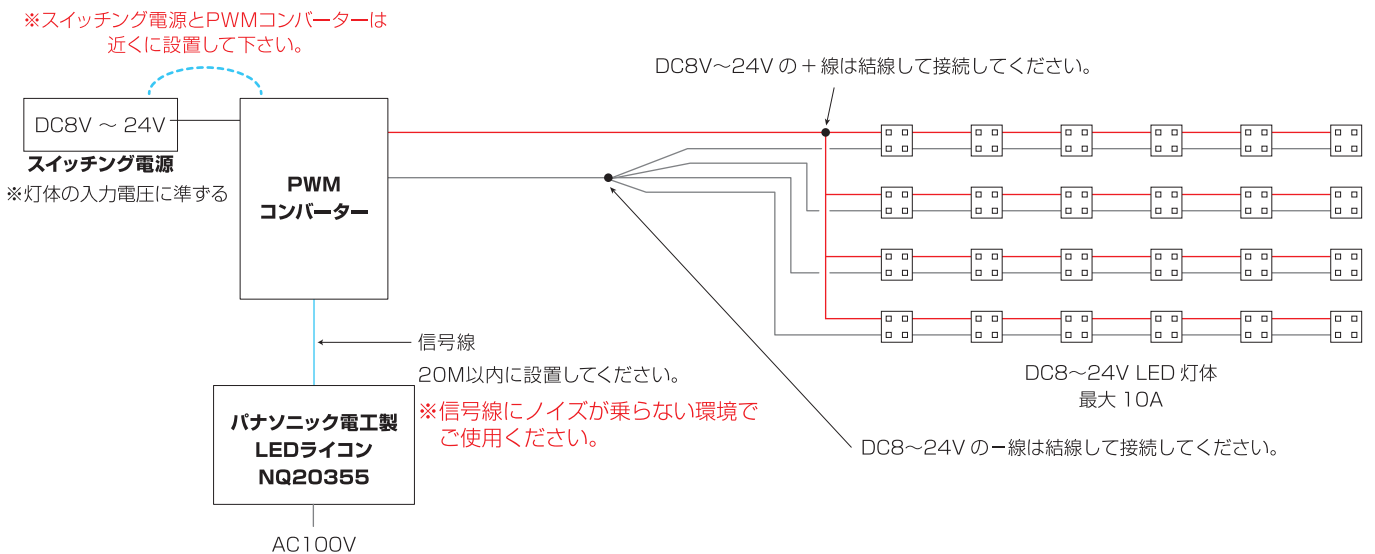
※スイッチング電源とPWMコンバーターは
近くに設置して下さい。

DC8V ～ 24V

スイッチング電源
※灯体の入力電圧に準ずる

PWM
コンバーター

DC8V～24V の＋線は結線して接続してください。

信号線
20M以内に設置してください。

パナソニック電工製
LEDライコン
NQ20355

※信号線にノイズが乗らない環境で
ご使用ください。

AC100V

DC8～24V LED 灯体
最大 10A

DC8～24V のー線は結線して接続してください。